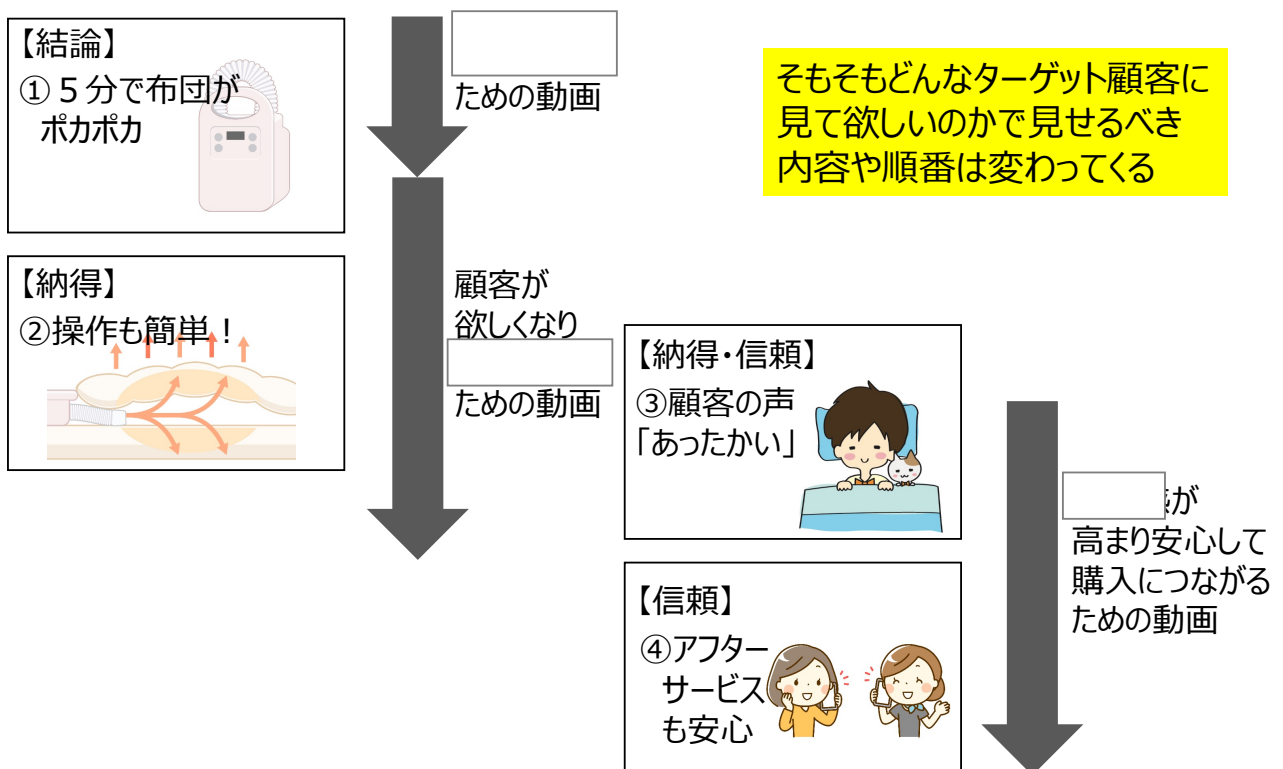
【結論】
①５分で布団が
ポカポカ

ための動画

そもそもどんなターゲット顧客に
見て欲しいのかで見せるべき
内容や順番は変わってくる

【納得】
②操作も簡単！

顧客が
欲しくなり

ための動画

【納得・信頼】
③顧客の声
「あったかい」

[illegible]が
高まり安心して
購入につながる
ための動画

【信頼】
④アフター
サービス
も安心